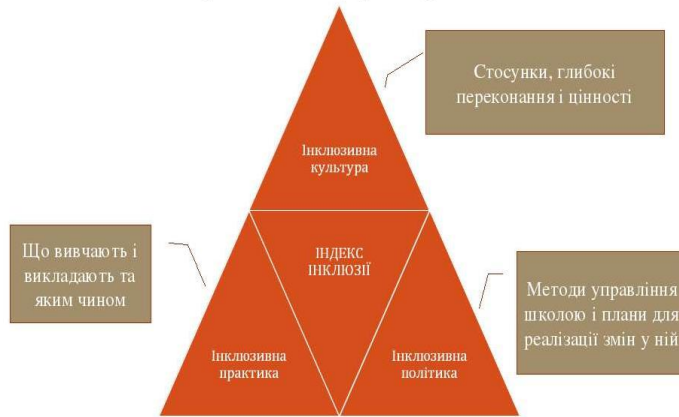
Стосунки, глибокі переконання і цінності

Інклюзивна культура

Що вивчають і викладають та яким чином

ІНДЕКС ІНКЛЮЗІЇ

Методи управління школою і плани для реалізації змін у ній

Інклюзивна практика

Інклюзивна політика